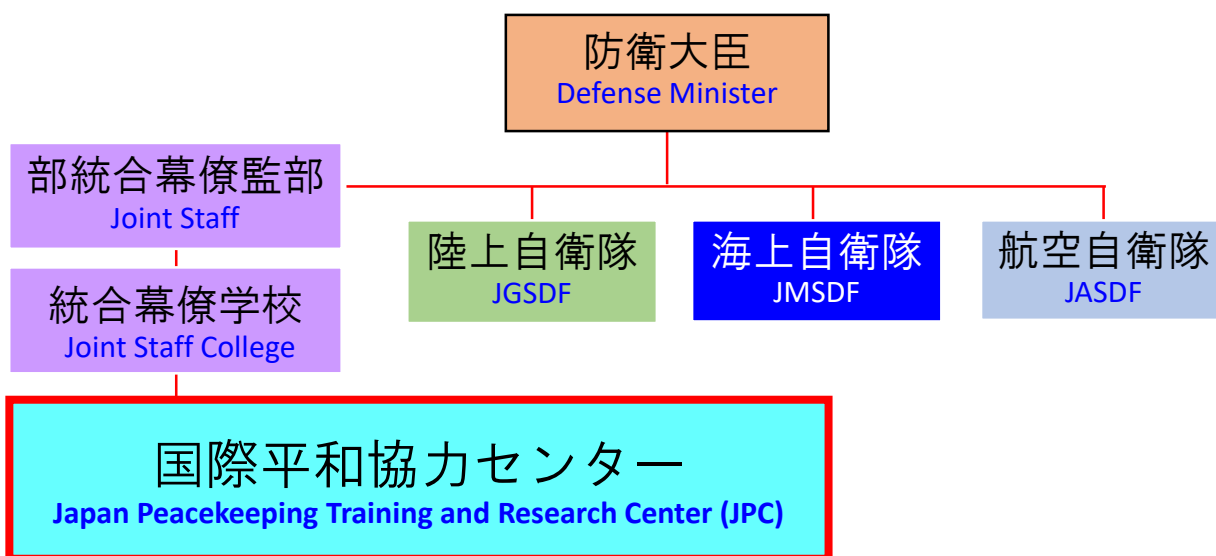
防衛大臣
Defense Minister

部統合幕僚監部
Joint Staff

陸上自衛隊
JGSDF

海上自衛隊
JMSDF

航空自衛隊
JASDF

統合幕僚学校
Joint Staff College

国際平和協力センター
Japan Peacekeeping Training and Research Center (JPC)